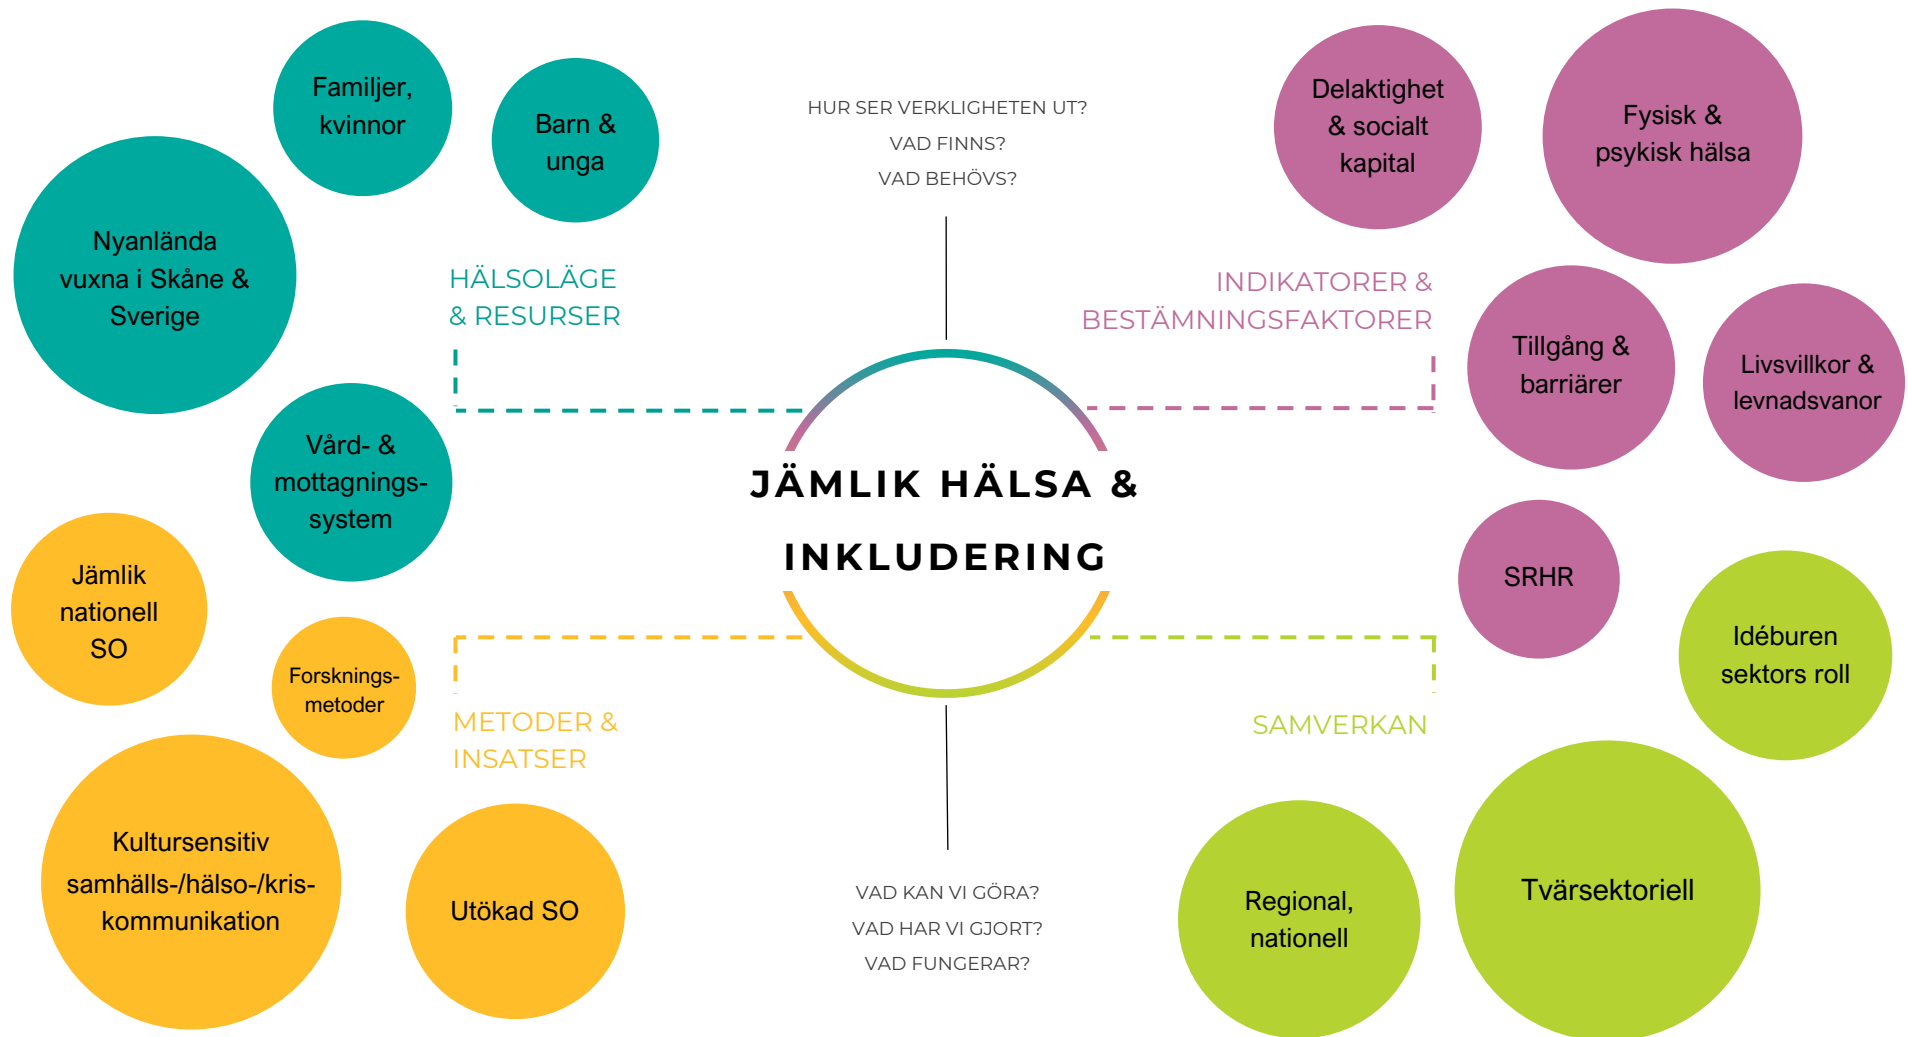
HUR SER VERKLIGHETEN UT?
VAD FINNS?
VAD BEHÖVS?

Familjer, kvinnor

Barn & unga

Nyanlända vuxna i Skåne & Sverige

HÄLSOLÄGE & RESURSER

Vård- & mottagnings-system

Delaktighet & socialt kapital

Fysisk & psykisk hälsa

INDIKATORER & BESTÄMNINGSFAKTORER

Tillgång & barriärer

Livsvillkor & levnadsvanor

JÄMLIK HÄLSA & INKLUDERING

Jämlik nationell SO

Forsknings-metoder

METODER & INSATSER

Kultursensitiv samhälls-/hälso-/kris-kommunikation

Utökad SO

SRHR

Idéburen sektors roll

SAMVERKAN

VAD KAN VI GÖRA?
VAD HAR VI GJORT?
VAD FUNGERAR?

Regional, nationell

Tvärsektoriell